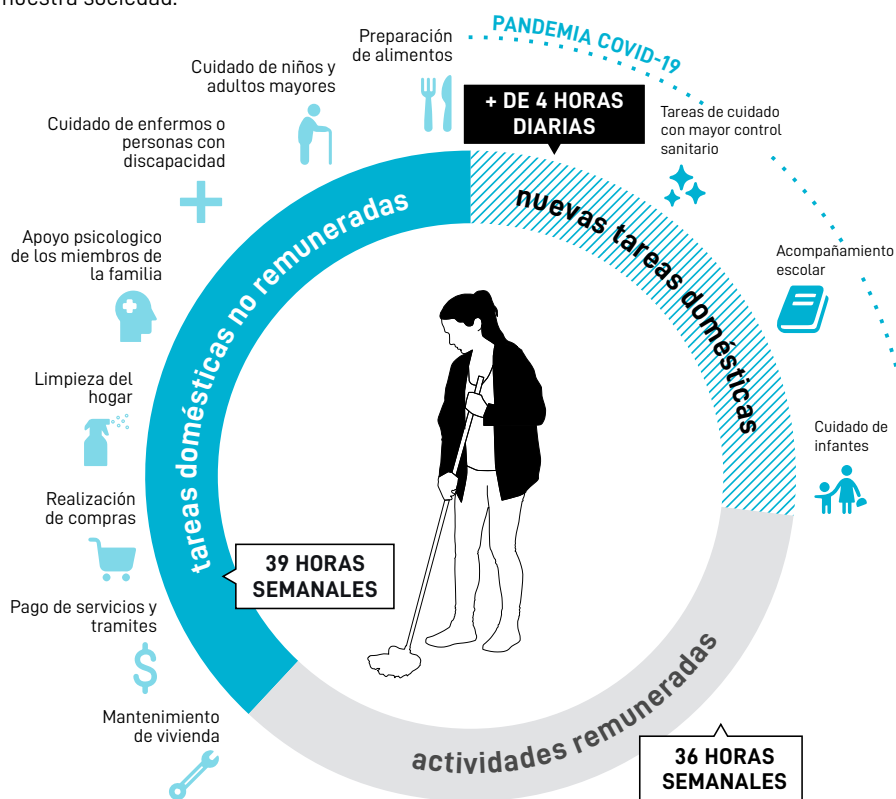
nuestra sociedad.

PANDEMIA COVID-19

Preparación de alimentos

Cuidado de niños y adultos mayores

Cuidado de enfermos o personas con discapacidad

Apoyo psicologico de los miembros de la familia

Limpieza del hogar

Realización de compras

Pago de servicios y tramites

Mantenimiento de vivienda

+ DE 4 HORAS DIARIAS

Tareas de cuidado con mayor control sanitario

Acompañamiento escolar

Cuidado de infantes

tareas domésticas no remuneradas

nuevas tareas domésticas

39 HORAS SEMANALES

actividades remuneradas

36 HORAS SEMANALES